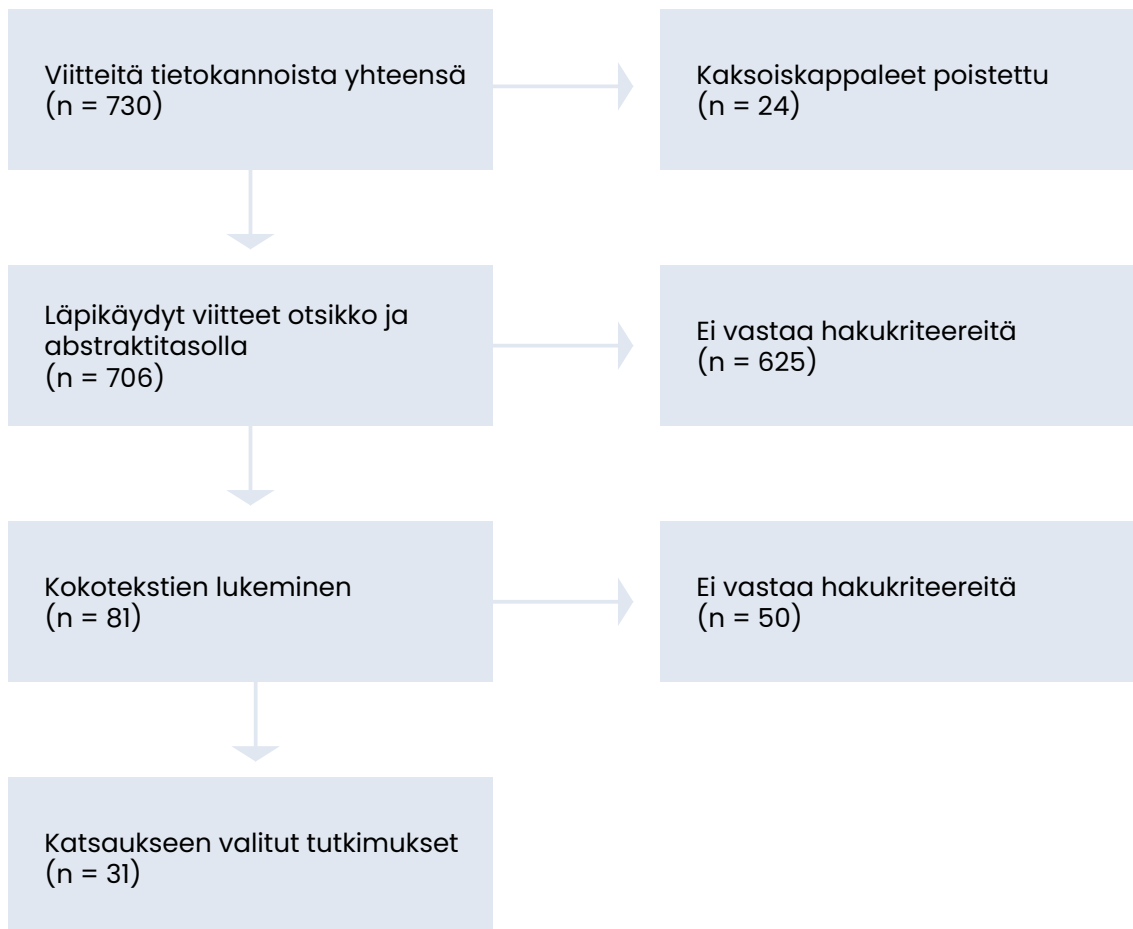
Viitteitä tietokannoista yhteensä
(n = 730)

Kaksoiskappaleet poistettu
(n = 24)

Läpikäydyt viitteet otsikko ja abstraktitasolla
(n = 706)

Ei vastaa hakukriteereitä
(n = 625)

Kokotekstien lukeminen
(n = 81)

Ei vastaa hakukriteereitä
(n = 50)

Katsaukseen valitut tutkimukset
(n = 31)